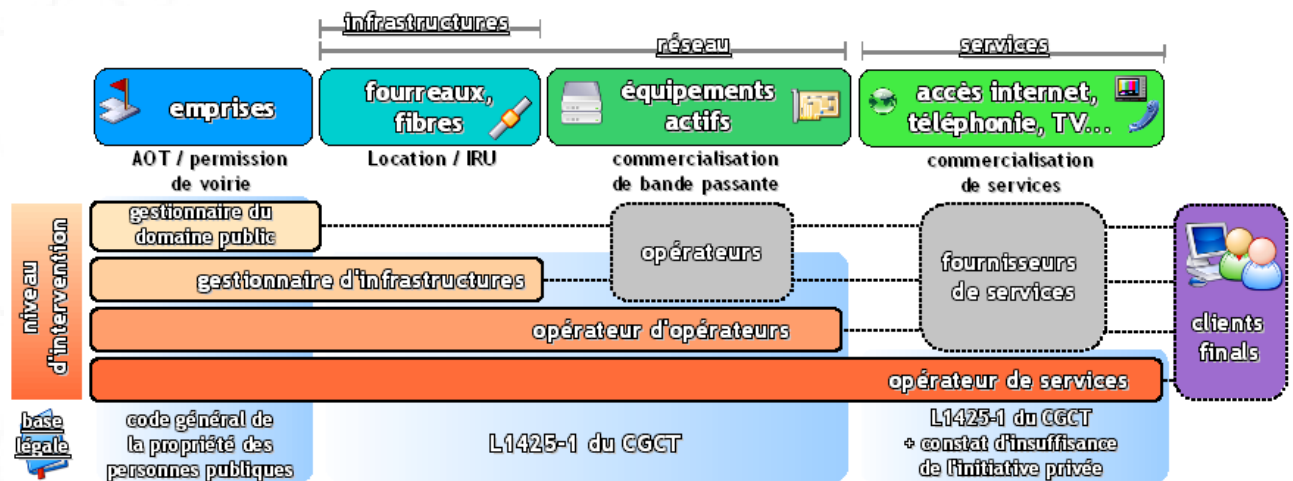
infrastructures

réseau

services

emprises

fourreaux, fibres

équipements actifs

accès internet, téléphonie, TV...

AOT / permission de voirie

Location / IRU

commercialisation de bande passante

commercialisation de services

niveau d'intervention

gestionnaire du domaine public

opérateurs

fournisseurs de services

clients finals

gestionnaire d'infrastructures

opérateur d'opérateurs

opérateur de services

base légale

code général de la propriété des personnes publiques

L1425-1 du CGCT

L1425-1 du CGCT + constat d'insuffisance de l'initiative privée